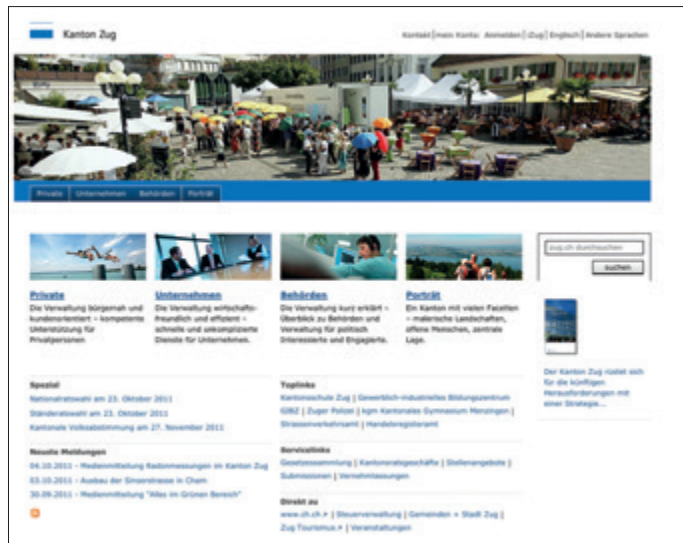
Kanton Zug

Kontakt | mein Konto: Anmelden | iZug | Englisch | Andere Sprachen

Private | Unternehmen | Behörden | Porträt

zug.ch durchsuchen

suchen

Private
Die Verwaltung bürgernah und kundenorientiert – kompetente Unterstützung für Privatpersonen

Unternehmen
Die Verwaltung wirtschaftsfreundlich und effizient – schnelle und unkomplizierte Dienste für Unternehmen.

Behörden
Die Verwaltung kurz erklärt – Überblick zu Behörden und Verwaltung für politisch Interessierte und Engagierte.

Porträt
Ein Kanton mit vielen Facetten – malerische Landschaften, offene Menschen, zentrale Lage.

Der Kanton Zug rüstet sich für die künftigen Herausforderungen mit einer Strategie...

Spezial
Nationalratswahl am 23. Oktober 2011
Ständeratswahl am 23. Oktober 2011
Kantonale Volksabstimmung am 27. November 2011

Neuste Meldungen
04.10.2011 - Medienmitteilung Radonmessungen im Kanton Zug
03.10.2011 - Ausbau der Sinserstrasse in Cham
30.09.2011 - Medienmitteilung "Alles im Grünen Bereich"

Toplinks
Kantonsschule Zug | Gewerblich-industrielles Bildungszentrum GIBZ | Zuger Polizei | kgm Kantonales Gymnasium Menzingen | Strassenverkehrsamt | Handelsregisteramt

Servicelinks
Gesetzessammlung | Kantonsratsgeschäfte | Stellenangebote | Submissionen | Vernehmlassungen

Direkt zu
www.ch.ch » | Steuerverwaltung | Gemeinden » Stadt Zug | Zug Tourismus » | Veranstaltungen